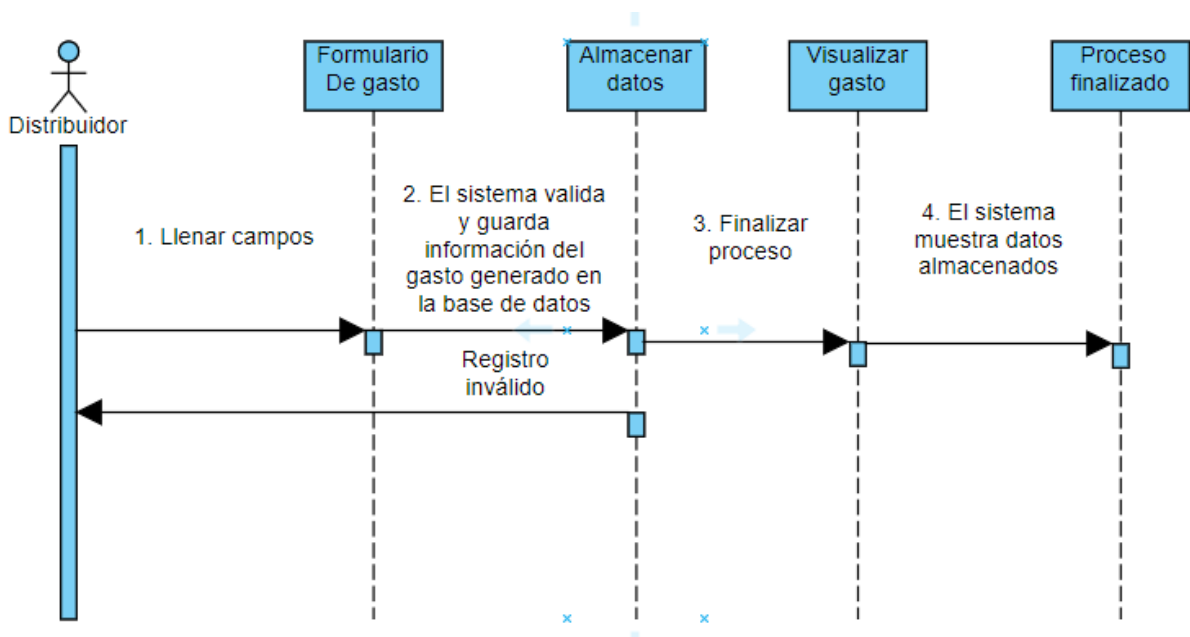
Distribuidor

Formulario De gasto

Almacenar datos

Visualizar gasto

Proceso finalizado

1. Llenar campos

2. El sistema valida y guarda información del gasto generado en la base de datos

3. Finalizar proceso

4. El sistema muestra datos almacenados

Registro inválido